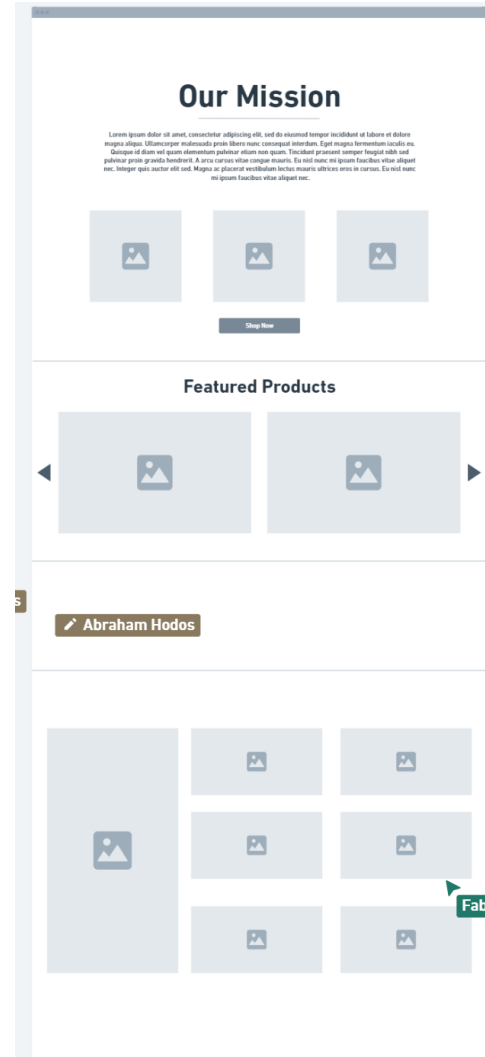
Our Mission

Lorem ipsum dolor sit amet, consectetur adipiscing elit, sed do eiusmod tempor incididunt ut labore et dolore magna aliqua. Ullamcorper malesuada proin libero nunc consequat interdum. Eget magna fermentum iaculis eu. Quisque id diam vel quam elementum pulvinar etiam non quam. Tincidunt praesent semper feugiat nibh sed pulvinar proin gravida hendrerit. A arcu cursus vitae congue mauris. Eu nisl nunc mi ipsum faucibus vitae aliquet nec. Integer quis auctor elit sed. Magna ac placerat vestibulum lectus mauris ultrices eros in cursus. Eu nisl nunc mi ipsum faucibus vitae aliquet nec.

Shop Now

Featured Products

s

Abraham Hodos

Fab